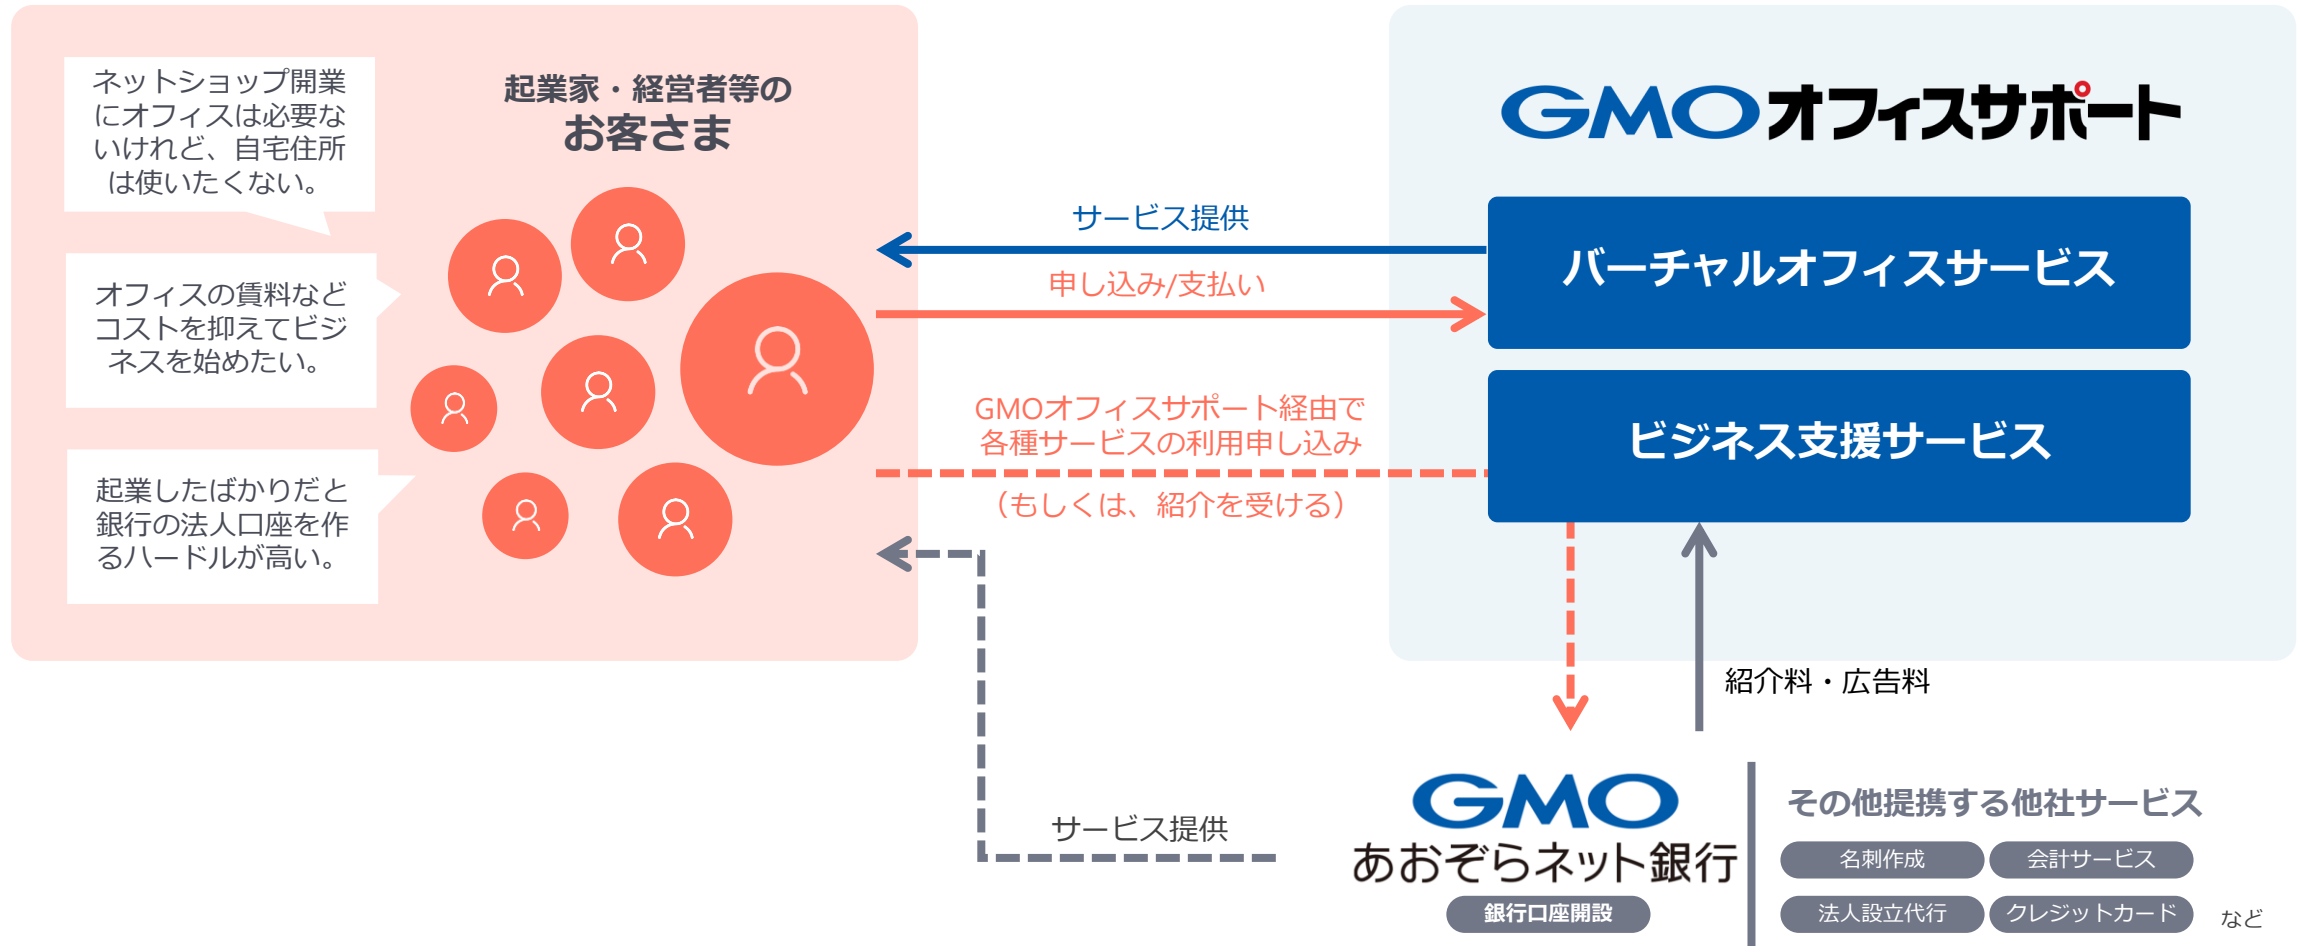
ネットショップ開業にオフィスは必要ないけれど、自宅住所は使いたくない。

オフィスの賃料などコストを抑えてビジネスを始めたい。

起業したばかりだと銀行の法人口座を作るハードルが高い。

起業家・経営者等の
お客さま

GMOオフィスサポート

サービス提供

申し込み/支払い

バーチャルオフィスサービス

GMOオフィスサポート経由で
各種サービスの利用申し込み

（もしくは、紹介を受ける）

ビジネス支援サービス

紹介料・広告料

サービス提供

GMO
あおぞらネット銀行
銀行口座開設

その他提携する他社サービス
名刺作成
会計サービス
法人設立代行
クレジットカード
など